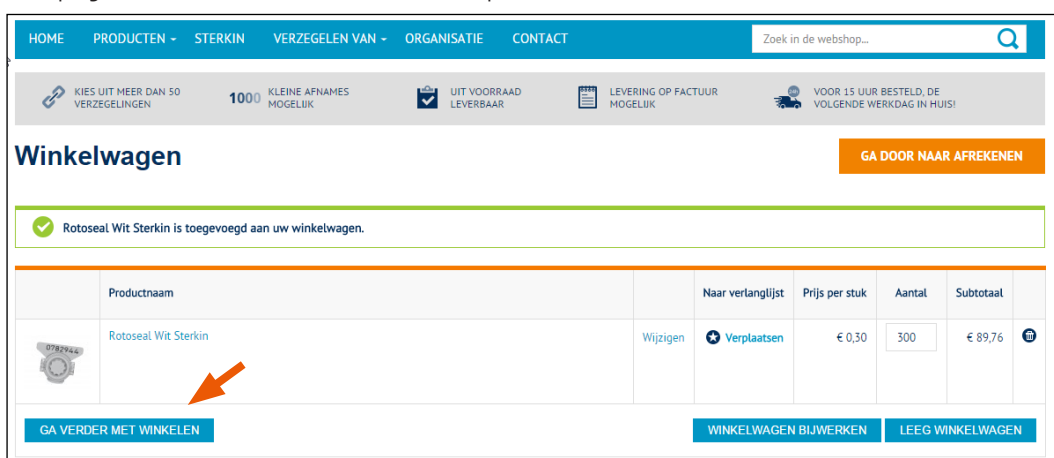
HOME PRODUCTEN STERKIN VERZEGELEN VAN ORGANISATIE CONTACT

Zoek in de webshop...

KIES UIT MEER DAN 50 VERZEGELINGEN

1000 KLEINE AFNAMES MOGELIJK

UIT VOORRAAD LEVERBAAR

LEVERING OP FACTUUR MOGELIJK

VOOR 15 UUR BESTELD, DE VOLGENDE WERKDAG IN HUIS!

Winkelwagen

GA DOOR NAAR AFREKENEN

Rotoseal Wit Sterkin is toegevoegd aan uw winkelwagen.

| | Productnaam | | Naar verlanglijst | Prijs per stuk | Aantal | Subtotaal | |
|---|---|---|---|---|---|---|---|
| 0782944 | Rotoseal Wit Sterkin | Wijzigen | Verplaatsen | € 0,30 | 300 | € 89,76 | |

GA VERDER MET WINKELEN

WINKELWAGEN BIJWERKEN

LEEG WINKELWAGEN